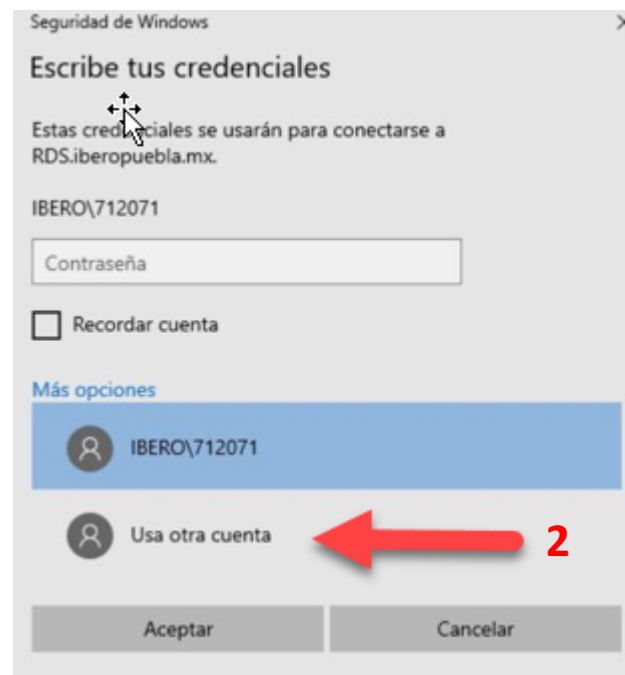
Seguridad de Windows

Escribe tus credenciales

Estas credenciales se usarán para conectarse a RDS.iberopuebla.mx.

IBERO\712071

Contraseña

Recordar cuenta

Más opciones

IBERO\712071

Usa otra cuenta

2

Aceptar

Cancelar